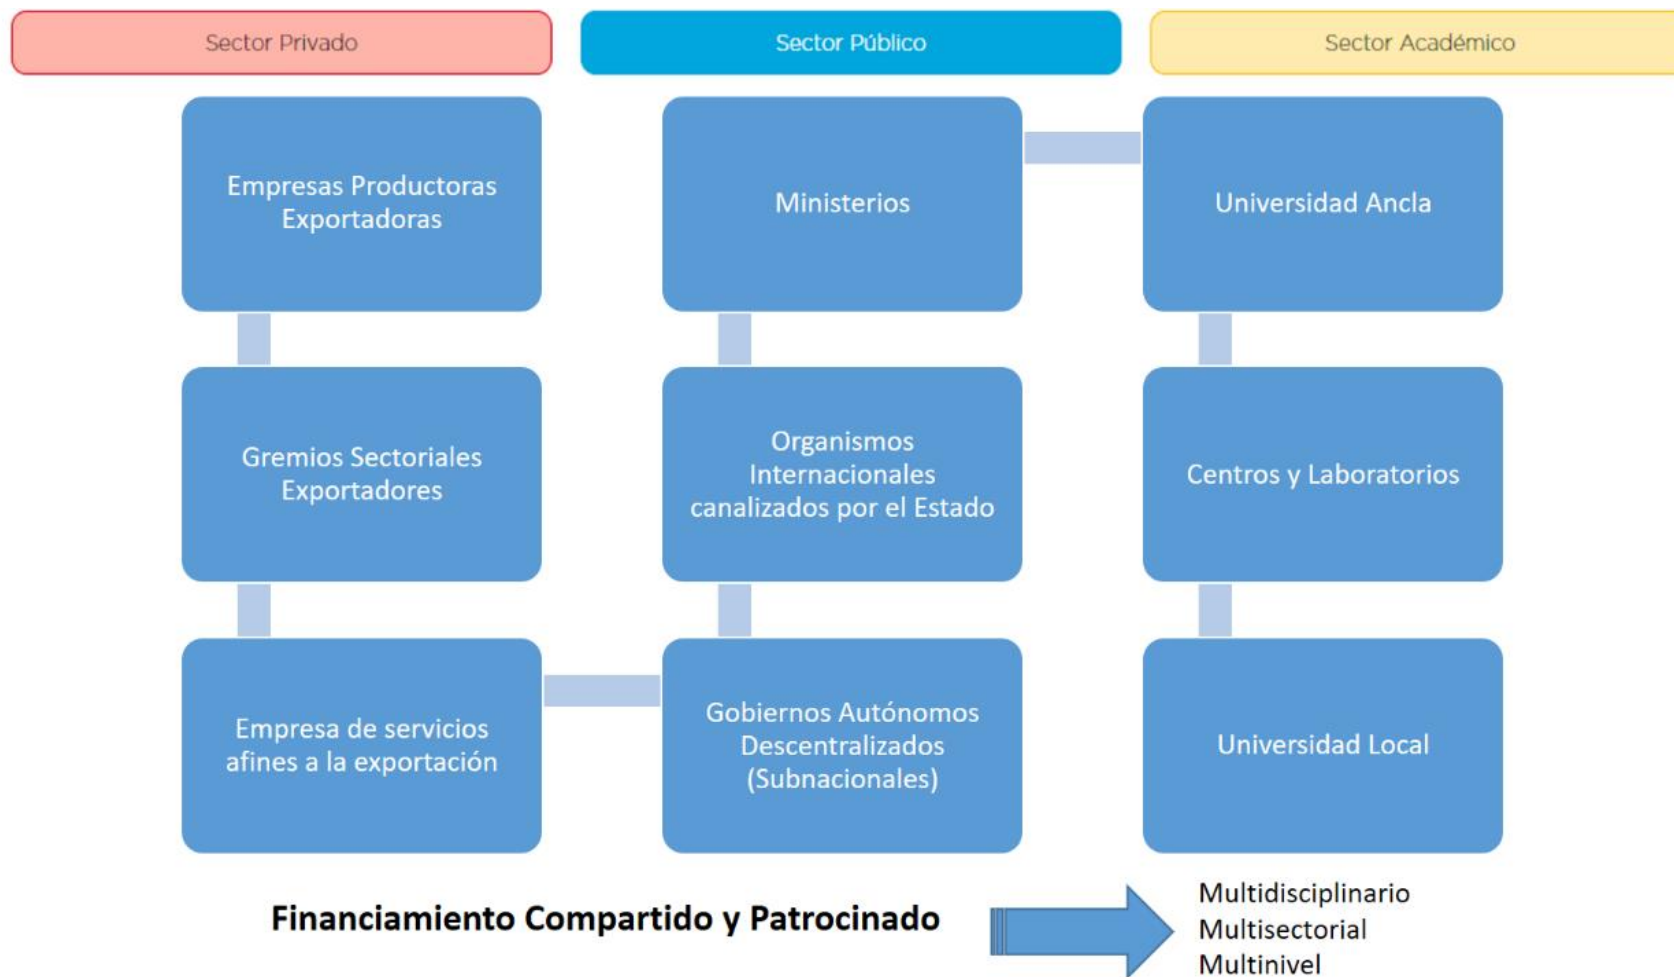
Sector Privado

Sector Público

Sector Académico

Empresas Productoras Exportadoras

Ministerios

Universidad Ancla

Gremios Sectoriales Exportadores

Organismos Internacionales canalizados por el Estado

Centros y Laboratorios

Empresa de servicios afines a la exportación

Gobiernos Autónomos Descentralizados (Subnacionales)

Universidad Local

Financiamiento Compartido y Patrocinado

Multidisciplinario
Multisectorial
Multinivel